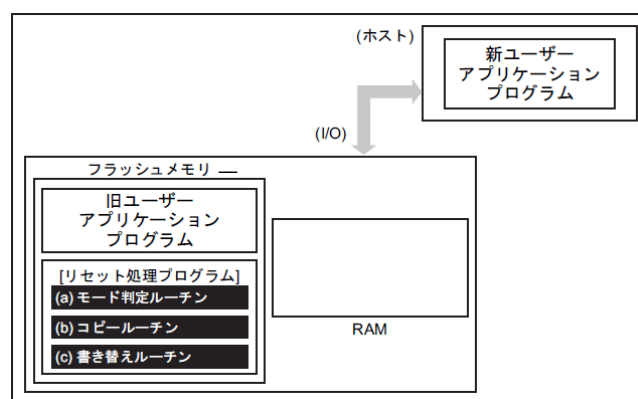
(ホスト)

新ユーザー
アプリケーション
プログラム

(I/O)

フラッシュメモリ

旧ユーザー
アプリケーション
プログラム

[リセット処理プログラム]
(a) モード判定ルーチン
(b) コピールーチン
(c) 書き替えルーチン

RAM